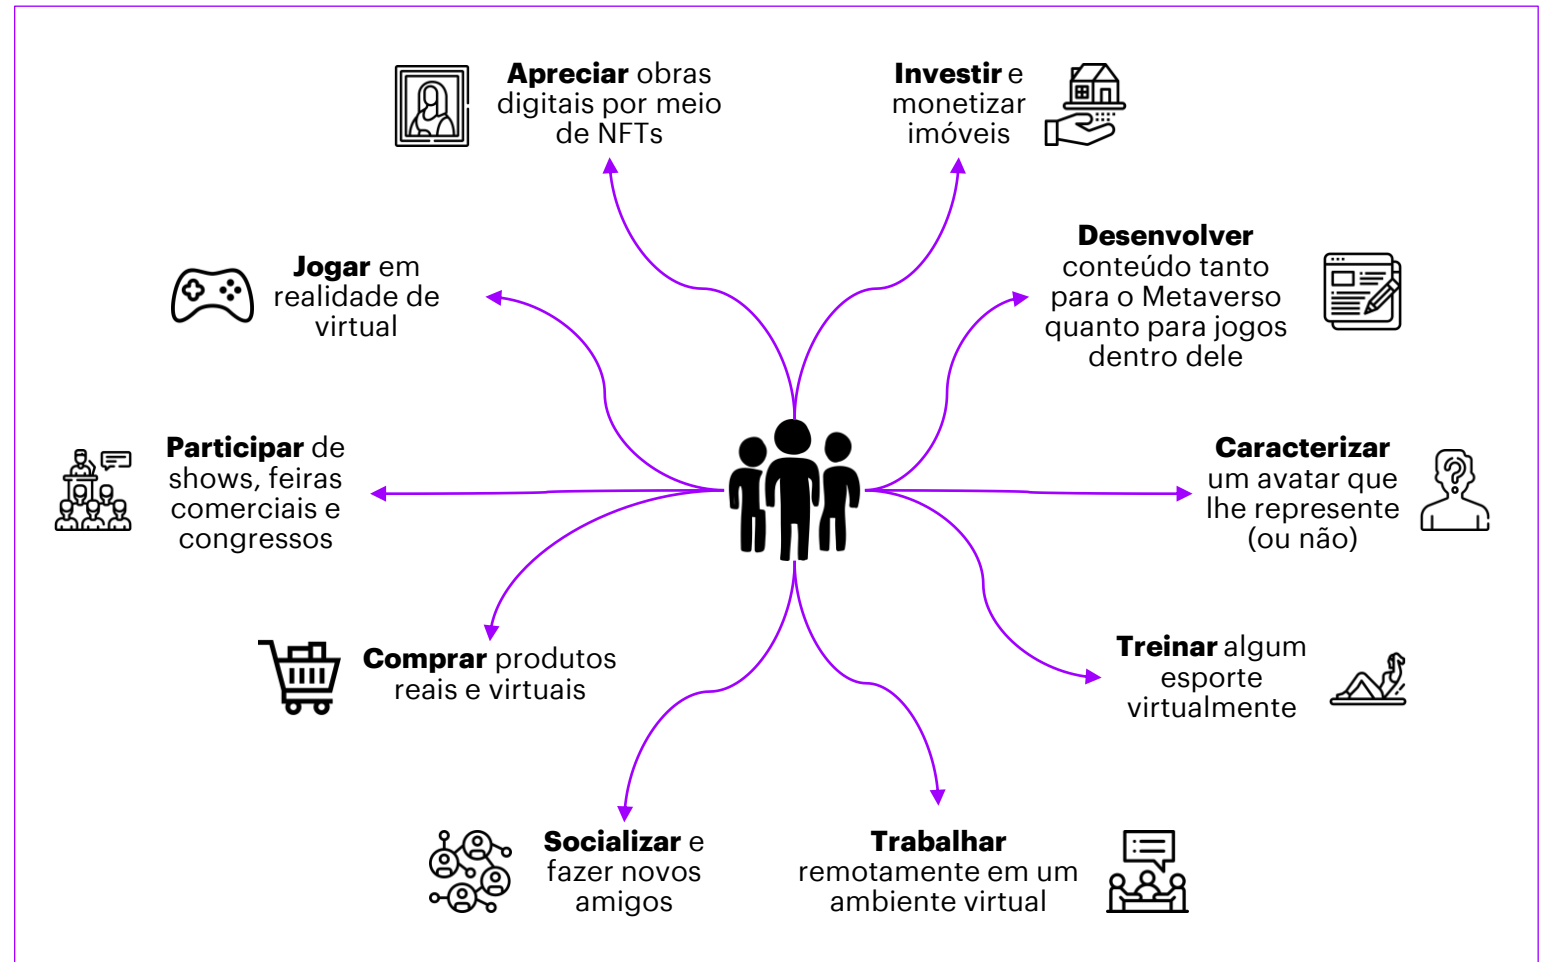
**Apreciar** obras digitais por meio de NFTs

**Investir** e monetizar imóveis

**Jogar** em realidade de virtual

**Desenvolver** conteúdo tanto para o Metaverso quanto para jogos dentro dele

**Participar** de shows, feiras comerciais e congressos

**Caracterizar** um avatar que lhe represente (ou não)

**Comprar** produtos reais e virtuais

**Treinar** algum esporte virtualmente

**Socializar** e fazer novos amigos

**Trabalhar** remotamente em um ambiente virtual